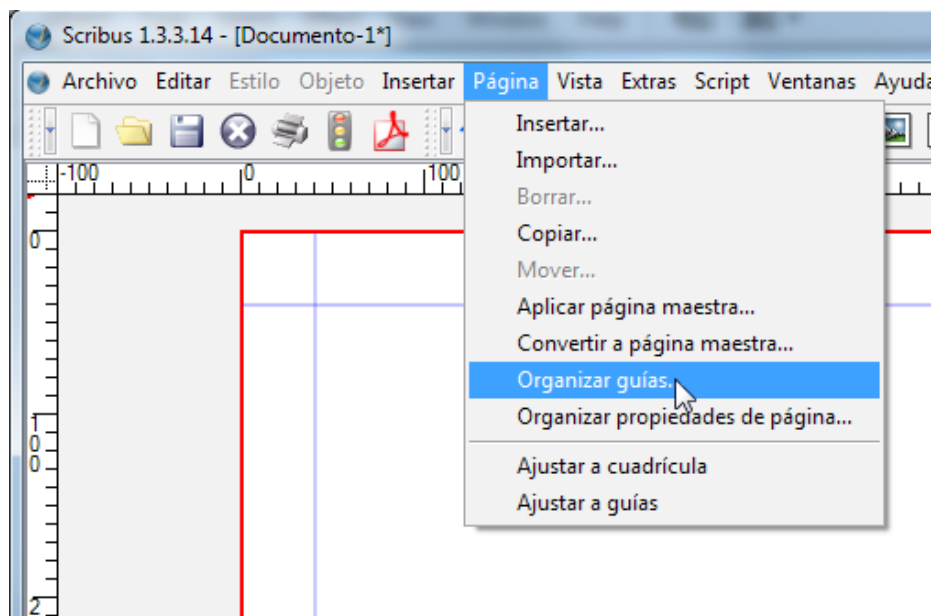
Scribus 1.3.3.14 - [Documento-1*]

Archivo Editar Estilo Objeto Insertar Página Vista Extras Script Ventanas Ayuda

-100 0 100

0

1
0
0

2

Insertar...
Importar...
Borrar...
Copiar...
Mover...
Aplicar página maestra...
Convertir a página maestra...
Organizar guías...
Organizar propiedades de página...
Ajustar a cuadrícula
Ajustar a guías